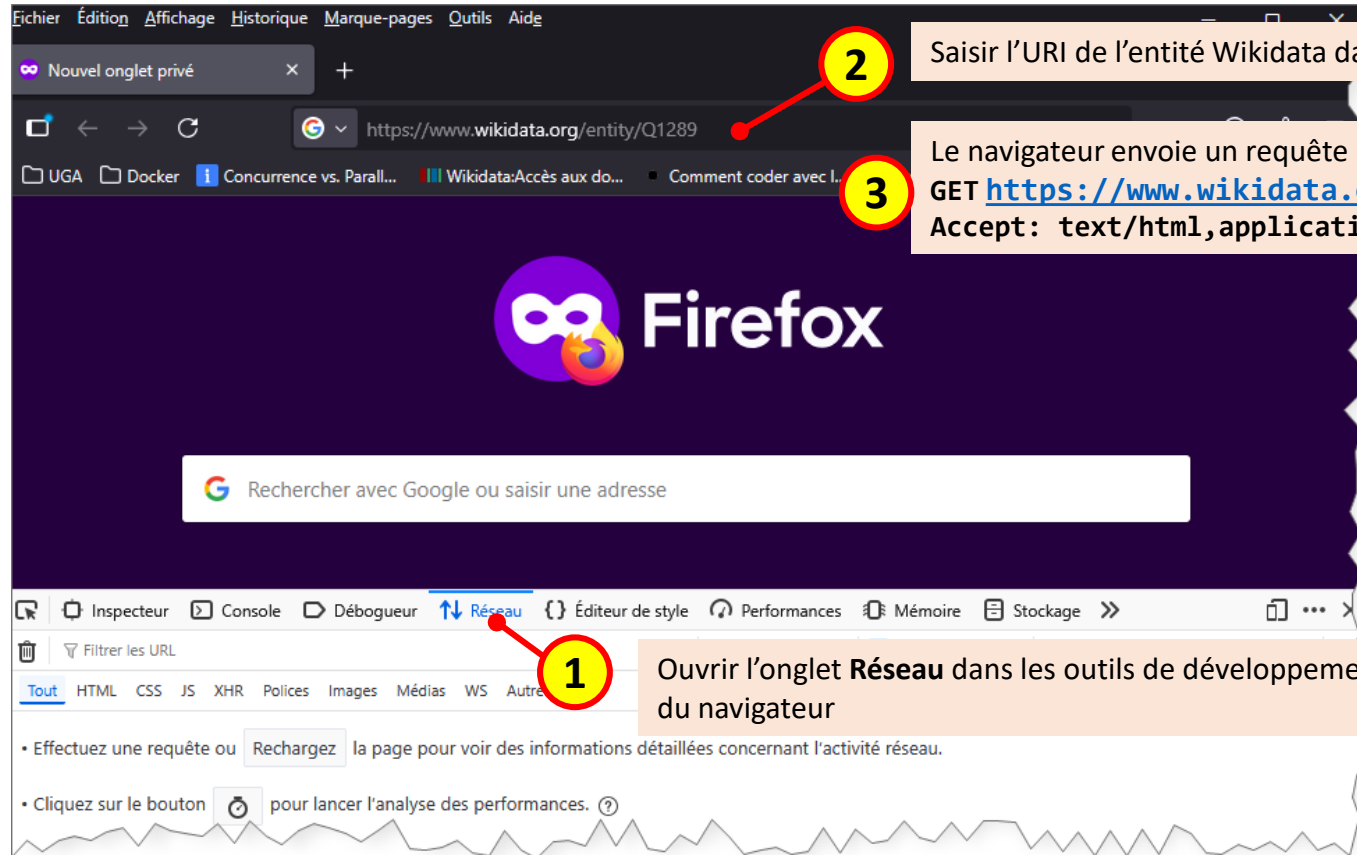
Fichier Édition Affichage Historique Marque-pages Outils Aide

Nouvel onglet privé ×

+

https://www.wikidata.org/entity/Q1289

UGA Docker Concurrence vs. Parall... Wikidata:Accès aux do... Comment coder avec l...

2

Saisir l'URI de l'entité Wikidata da

3

Le navigateur envoie un requête
GET https://www.wikidata.
Accept: text/html,applicati

Firefox

Rechercher avec Google ou saisir une adresse

Inspecteur Console Débogueur Réseau Éditeur de style Performances Mémoire Stockage

Filtrer les URL

Tout HTML CSS JS XHR Polices Images Médias WS Autre

1

Ouvrir l'onglet **Réseau** dans les outils de développeme du navigateur

• Effectuez une requête ou Rechargez la page pour voir des informations détaillées concernant l'activité réseau.

• Cliquez sur le bouton pour lancer l'analyse des performances.